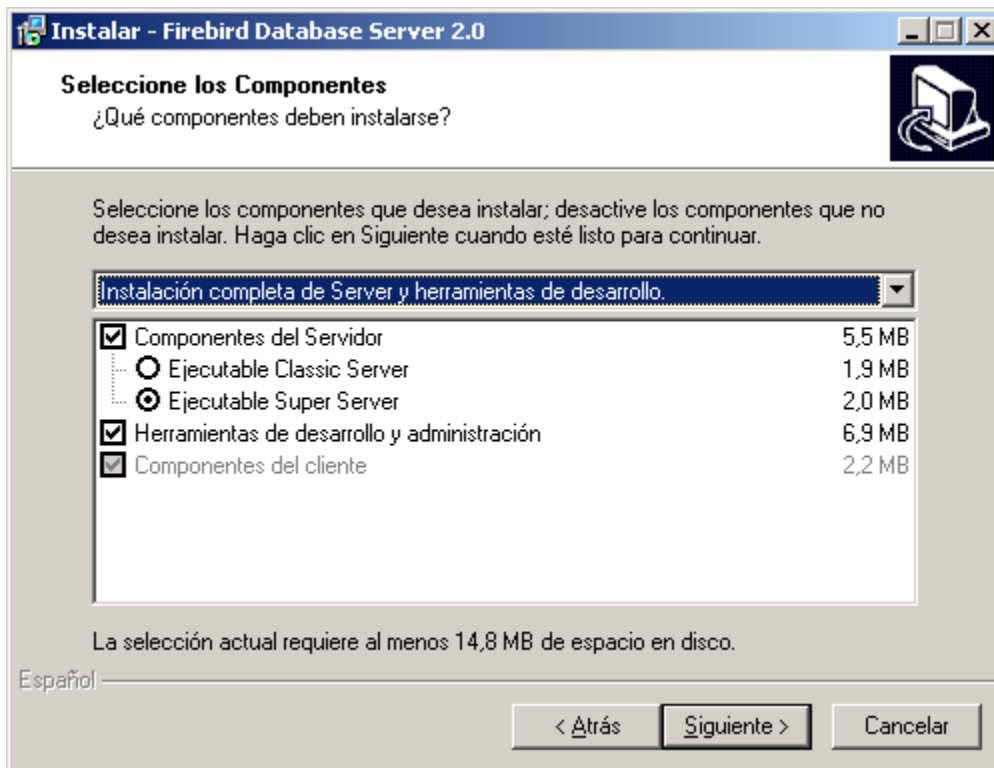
Instalar - Firebird Database Server 2.0

Seleccione los Componentes
¿Qué componentes deben instalarse?

Seleccione los componentes que desea instalar; desactive los componentes que no desea instalar. Haga clic en Siguiente cuando esté listo para continuar.

Instalación completa de Server y herramientas de desarrollo.

| | |
|---|---|
| Componentes del Servidor | 5,5 MB |
| Ejecutable Classic Server | 1,9 MB |
| Ejecutable Super Server | 2,0 MB |
| Herramientas de desarrollo y administración | 6,9 MB |
| Componentes del cliente | 2,2 MB |

La selección actual requiere al menos 14,8 MB de espacio en disco.

Español

< Atrás Siguiente > Cancelar